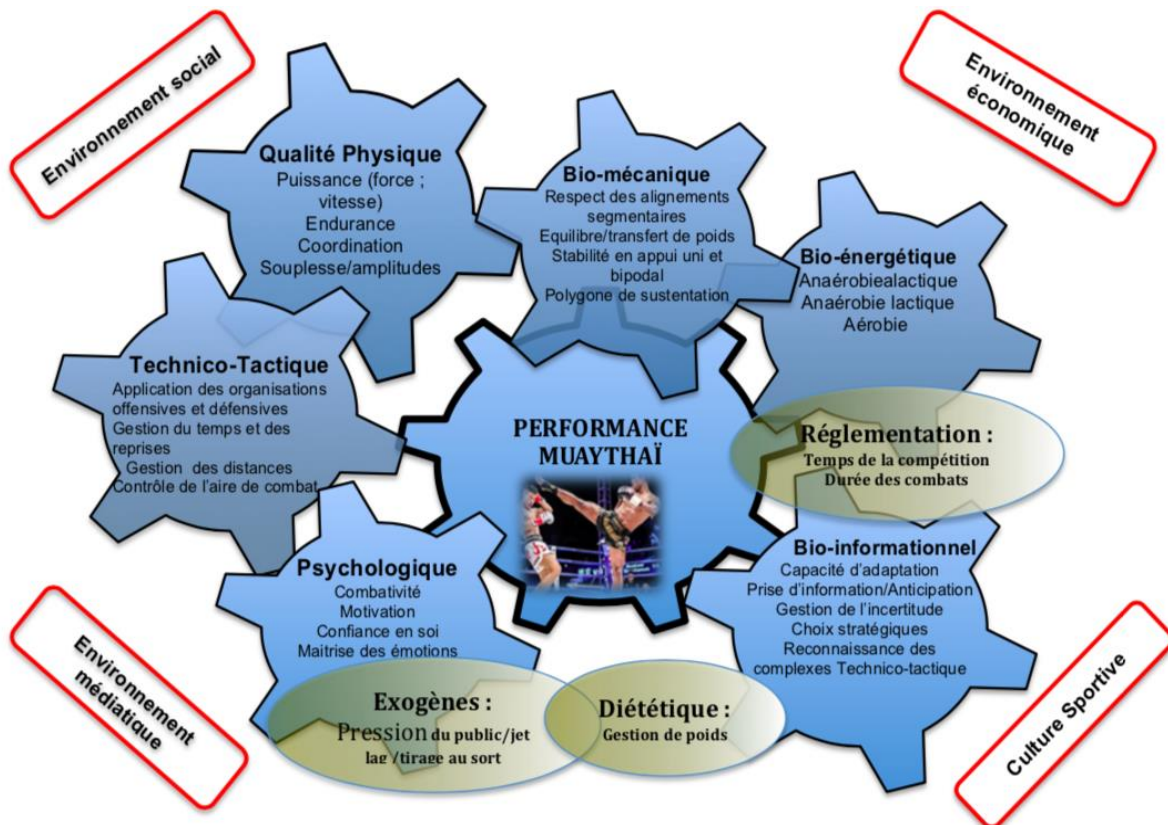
Environnement social

Environnement économique

Qualité Physique
Puissance (force ; vitesse)
Endurance
Coordination
Souplesse/amplitudes

Bio-mécanique
Respect des alignements segmentaires
Equilibre/transfert de poids
Stabilité en appui uni et bipodal
Polygone de sustentation

Bio-énergétique
Anaérobiealactique
Anaérobie lactique
Aérobie

Technico-Tactique
Application des organisations offensives et défensives
Gestion du temps et des reprises
Gestion des distances
Contrôle de l'aire de combat

PERFORMANCE MUAYTHAÏ

Réglementation :
Temps de la compétition
Durée des combats

Psychologique
Combativité
Motivation
Confiance en soi
Maitrise des émotions

Bio-informationnel
Capacité d'adaptation
Prise d'information/Anticipation
Gestion de l'incertitude
Choix stratégiques
Reconnaissance des complexes Technico-tactique

Exogènes :
Pression du public/jet lag /tirage au sort

Diététique :
Gestion de poids

Environnement médiatique

Culture Sportive